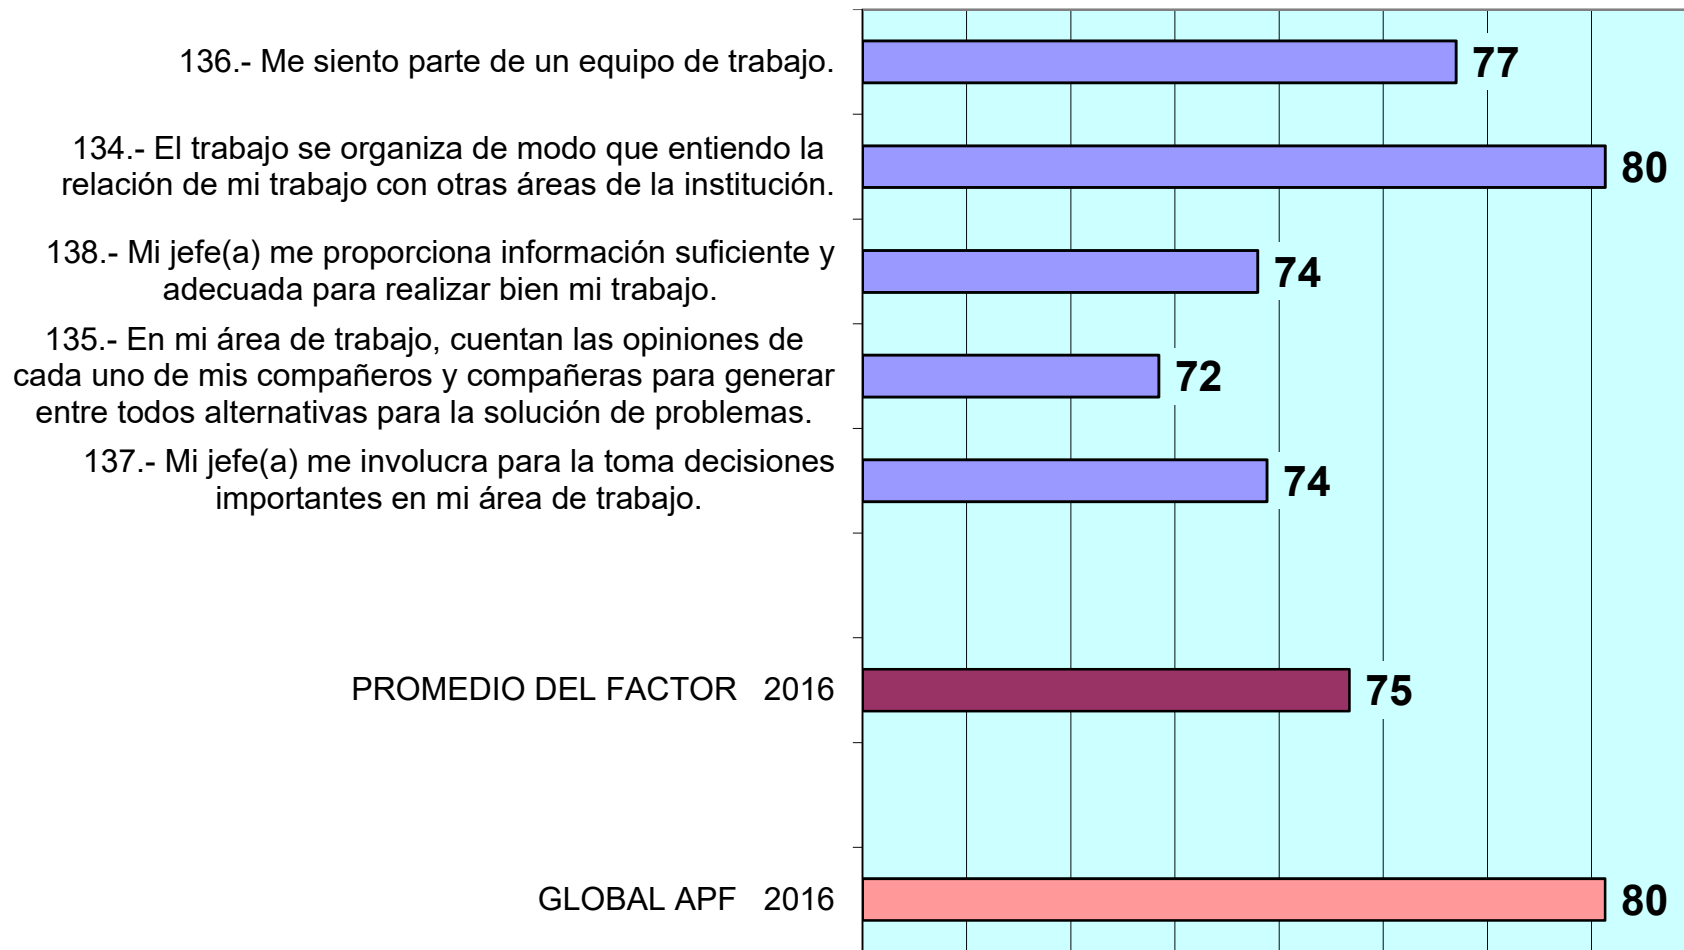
136.- Me siento parte de un equipo de trabajo.
77

134.- El trabajo se organiza de modo que entiendo la relación de mi trabajo con otras áreas de la institución.
80

138.- Mi jefe(a) me proporciona información suficiente y adecuada para realizar bien mi trabajo.
74

135.- En mi área de trabajo, cuentan las opiniones de cada uno de mis compañeros y compañeras para generar entre todos alternativas para la solución de problemas.
72

137.- Mi jefe(a) me involucra para la toma decisiones importantes en mi área de trabajo.
74

PROMEDIO DEL FACTOR 2016
75

GLOBAL APF 2016
80